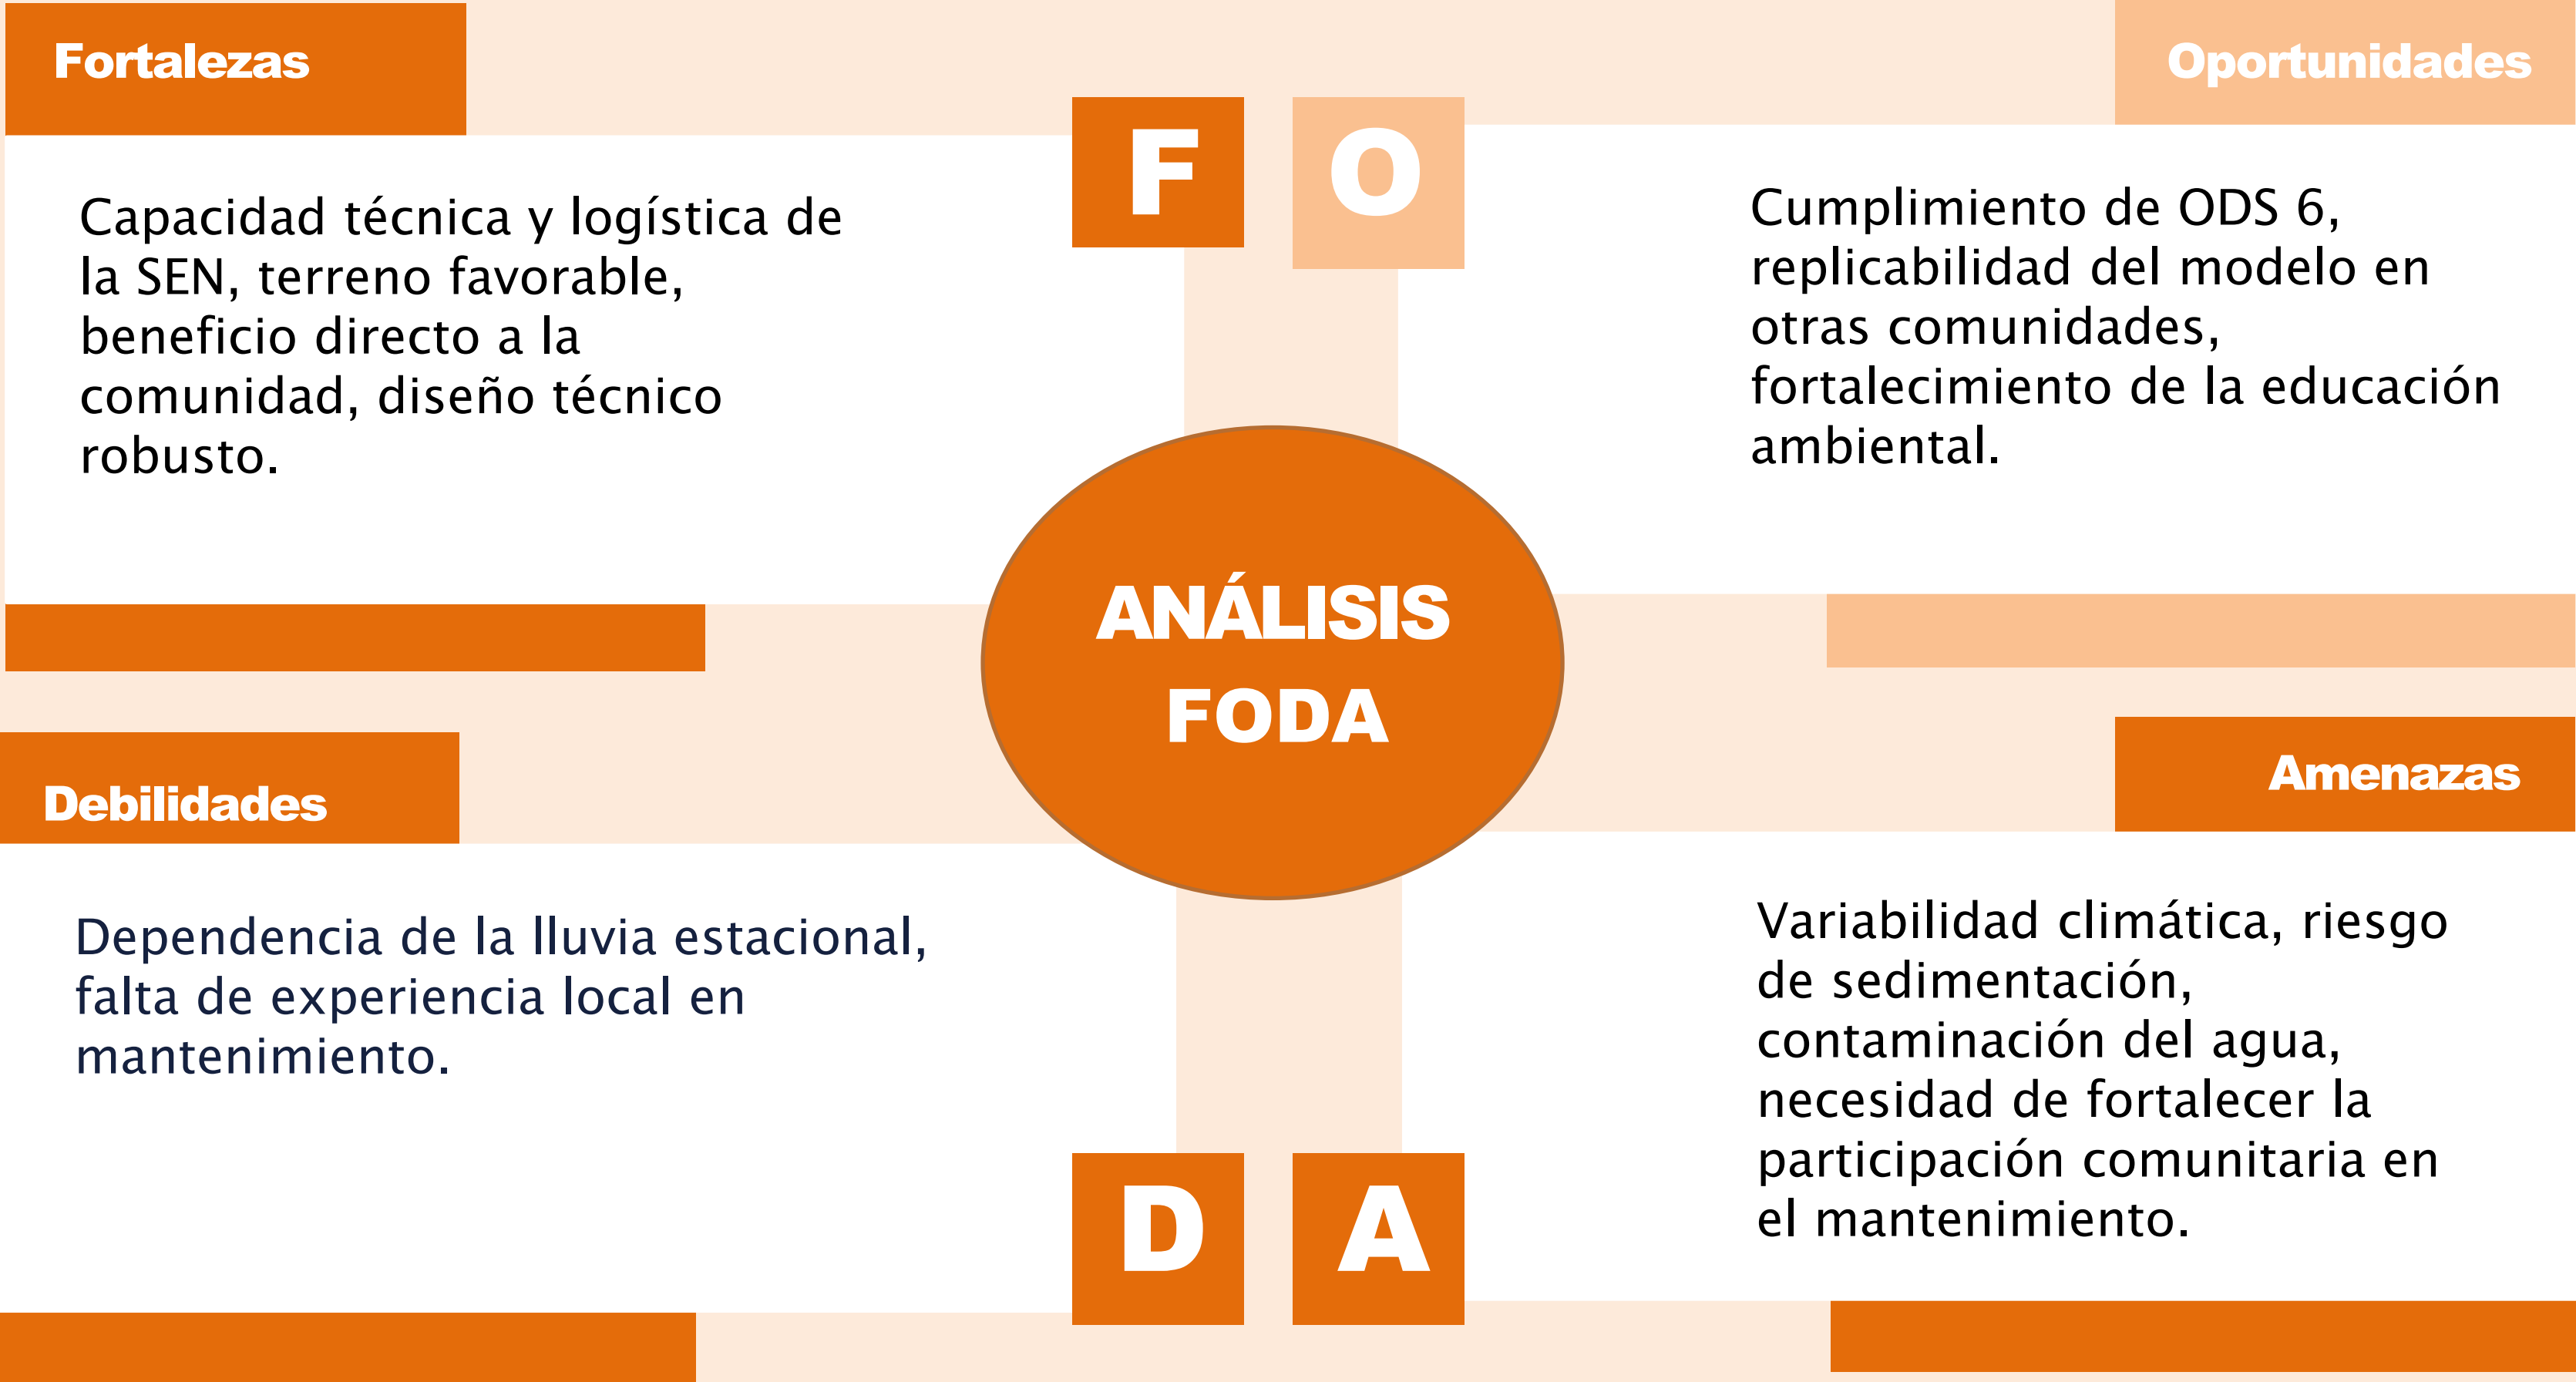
Fortalezas

F

O

Oportunidades

Capacidad técnica y logística de la SEN, terreno favorable, beneficio directo a la comunidad, diseño técnico robusto.

Cumplimiento de ODS 6, replicabilidad del modelo en otras comunidades, fortalecimiento de la educación ambiental.

ANÁLISIS FODA

Debilidades

Amenazas

Dependencia de la lluvia estacional, falta de experiencia local en mantenimiento.

Variabilidad climática, riesgo de sedimentación, contaminación del agua, necesidad de fortalecer la participación comunitaria en el mantenimiento.

D

A